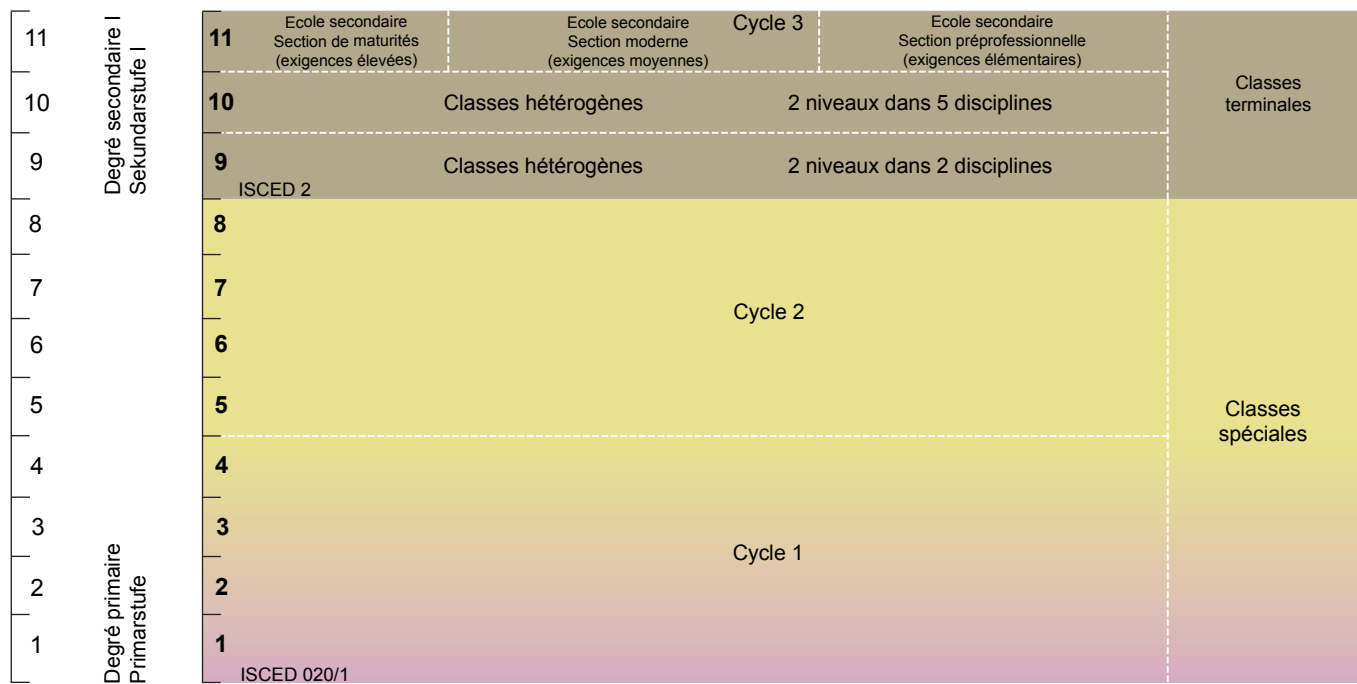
11
10
9
8
7
6
5
4
3
2
1

Degré secondaire I
Sekundarstufe I

Degré primaire
Primarstufe

11 Ecole secondaire Section de maturités (exigences élevées)
Ecole secondaire Section moderne (exigences moyennes)
Cycle 3
Ecole secondaire Section préprofessionnelle (exigences élémentaires)

10 Classes hétérogènes 2 niveaux dans 5 disciplines

9 Classes hétérogènes 2 niveaux dans 2 disciplines
ISCED 2

Classes terminales

8
7
Cycle 2
6
5

Classes spéciales

4
3
Cycle 1
2
1
ISCED 020/1